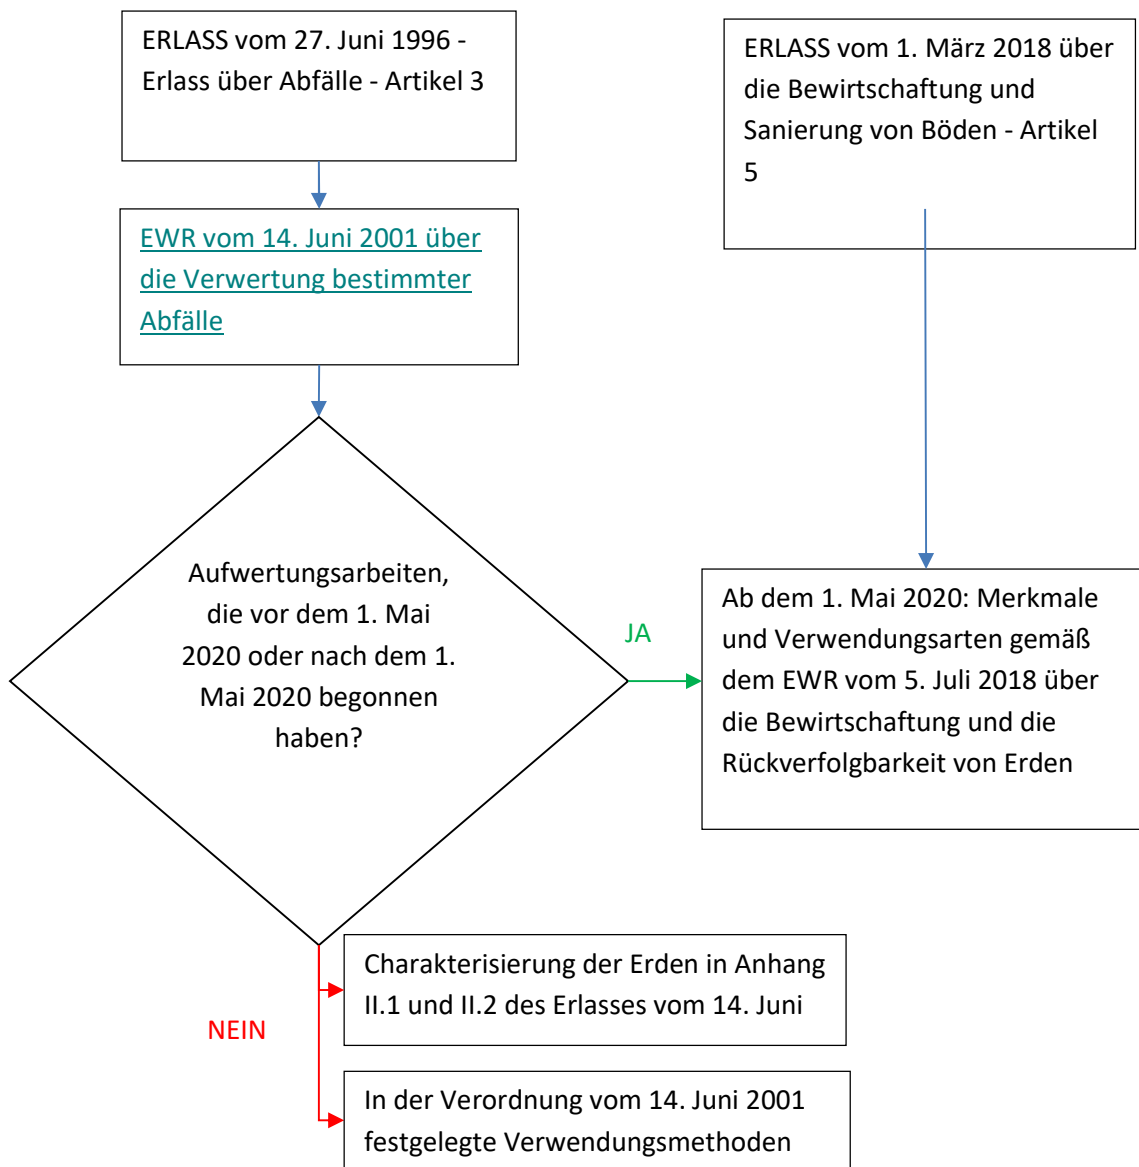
ERLASS vom 27. Juni 1996 - Erlass über Abfälle - Artikel 3

EWR vom 14. Juni 2001 über die Verwertung bestimmter Abfälle

Aufwertungsarbeiten, die vor dem 1. Mai 2020 oder nach dem 1. Mai 2020 begonnen haben?

ERLASS vom 1. März 2018 über die Bewirtschaftung und Sanierung von Böden - Artikel 5

JA

Ab dem 1. Mai 2020: Merkmale und Verwendungsarten gemäß dem EWR vom 5. Juli 2018 über die Bewirtschaftung und die Rückverfolgbarkeit von Erden

NEIN

Charakterisierung der Erden in Anhang II.1 und II.2 des Erlasses vom 14. Juni

In der Verordnung vom 14. Juni 2001 festgelegte Verwendungsmethoden